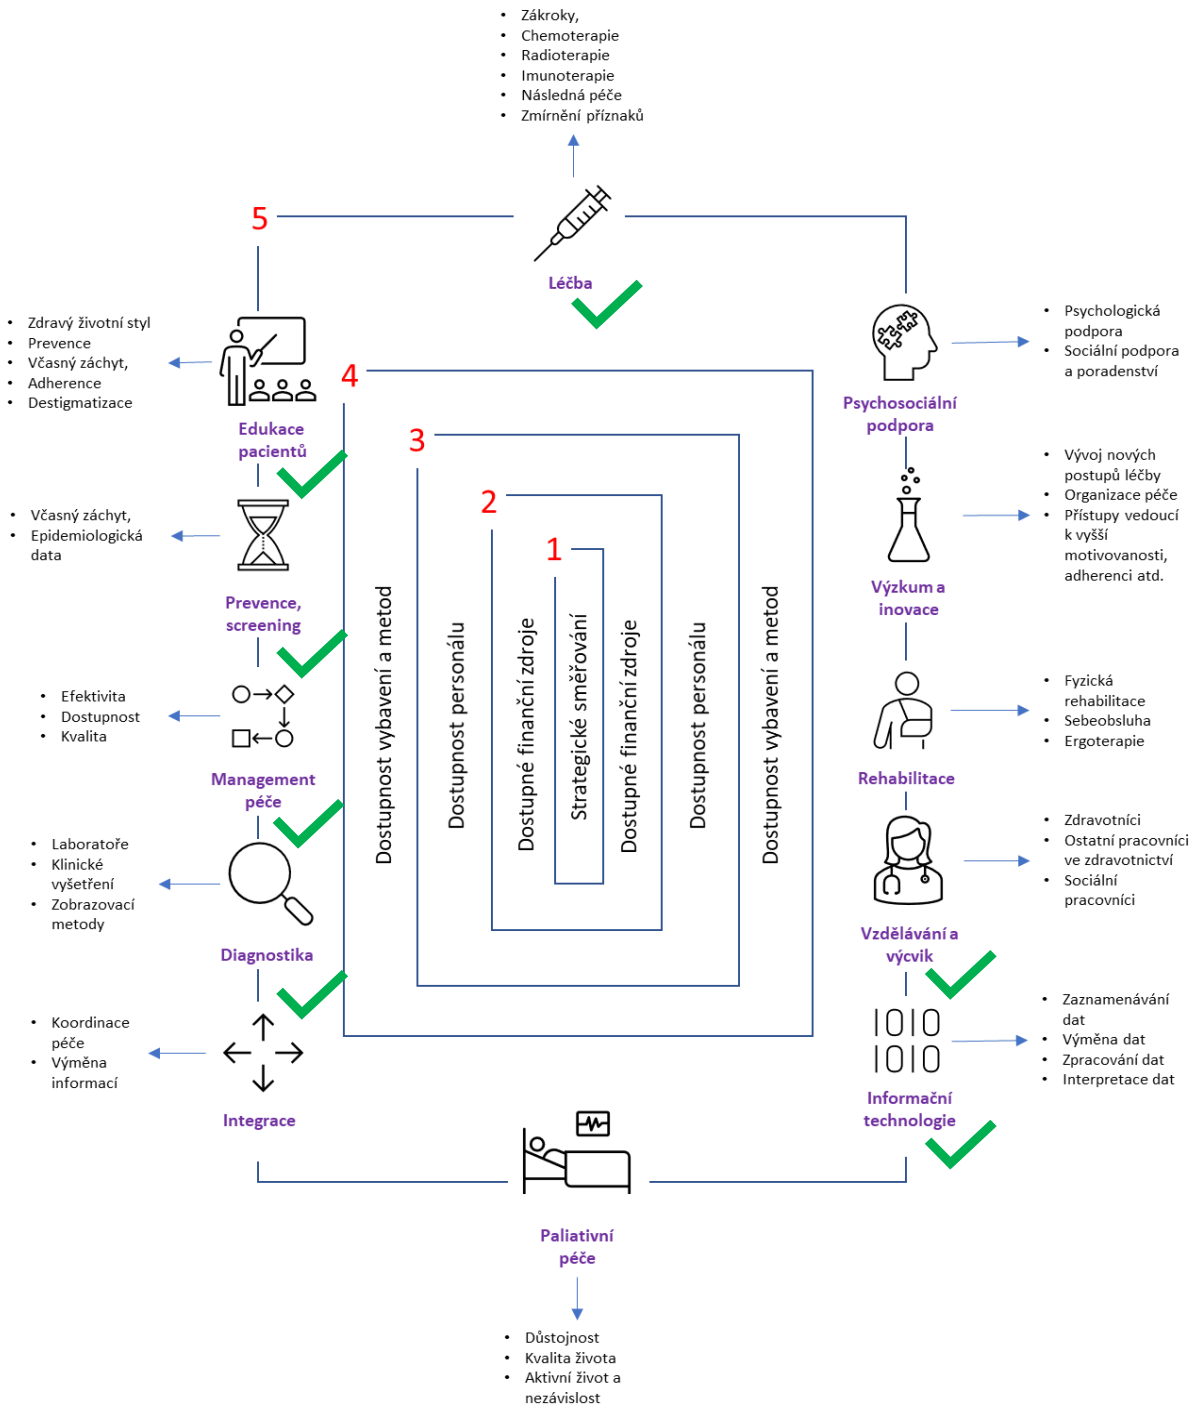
- Zákroky,
- Chemoterapie
- Radioterapie
- Imunoterapie
- Následná péče
- Zmírnění příznaků

5

Léčba

- Zdravý životní styl
- Prevence
- Včasný záchyt,
- Adherence
- Destigmatizace

Edukace pacientů

- Psychologická podpora
- Sociální podpora a poradenství

Psychosociální podpora

4

3

2

1

- Vývoj nových postupů léčby
- Organizace péče
- Přístupy vedoucí k vyšší motivovanosti, adherenci atd.

Výzkum a inovace

- Včasný záchyt,
- Epidemiologická data

Prevence, screening

Dostupnost vybavení a metod

Dostupnost personálu

Dostupné finanční zdroje

Strategické směřování

Dostupné finanční zdroje

Dostupnost personálu

Dostupnost vybavení a metod

- Efektivita
- Dostupnost
- Kvalita

Management péče

- Fyzická rehabilitace
- Sebeobsluha
- Ergoterapie

Rehabilitace

- Laboratoře
- Klinické vyšetření
- Zobrazovací metody

Diagnostika

- Zdravotníci
- Ostatní pracovníci ve zdravotnictví
- Sociální pracovníci

Vzdělávání a výcvik

- Koordinace péče
- Výměna informací

Integrace

1010
1010

- Zaznamenávání dat
- Výměna dat
- Zpracování dat
- Interpretace dat

Informační technologie

Paliativní péče

- Důstojnost
- Kvalita života
- Aktivní život a nezávislost